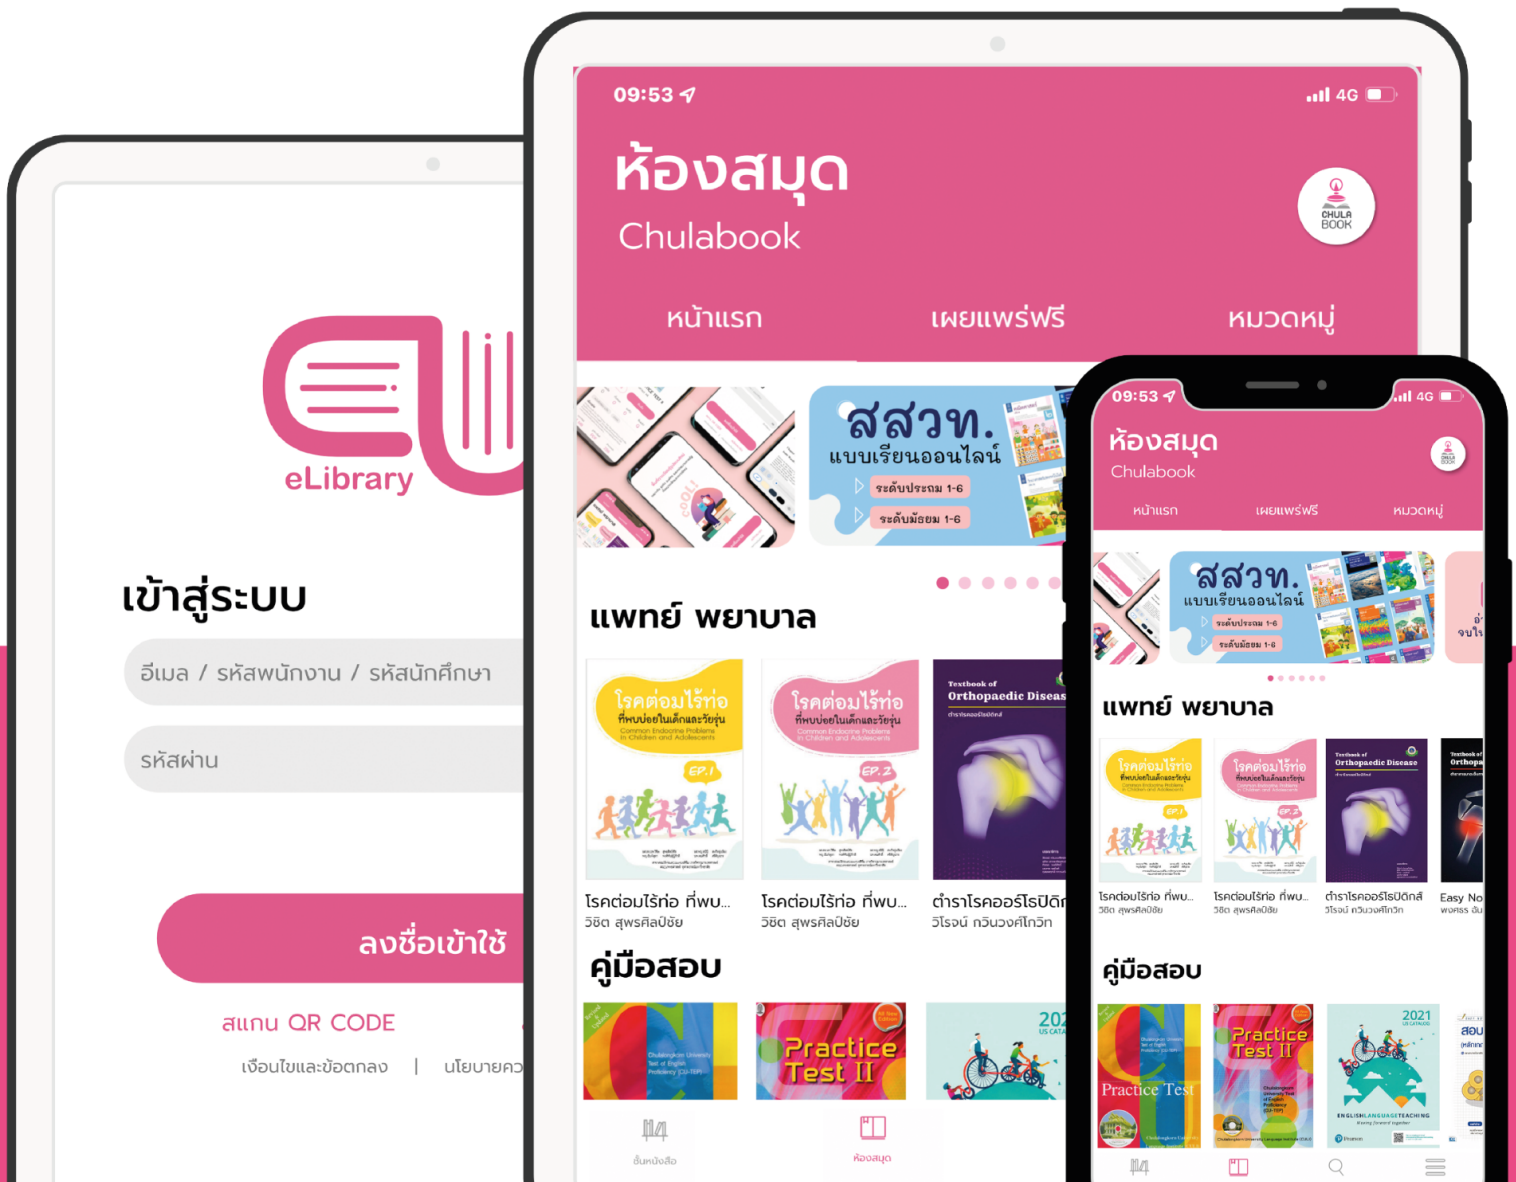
eLibrary

เข้าสู่ระบบ

อีเมล / รหัสพนักงาน / รหัสนักศึกษา

รหัสผ่าน

ลงชื่อเข้าใช้

สแกน QR CODE

เงื่อนไขและข้อตกลง | นโยบายคว

09:53

4G

ห้องสมุด

Chulabook

CHULA BOOK

หน้าแรก

เผยแพร่ฟรี

หมวดหมู่

สสวท. แบบเรียนออนไลน์

ระดับประถม 1-6

ระดับมัธยม 1-6

แพทย์ พยาบาล

โรคต่อมไร้ท่อ ที่พบบ่อยในเด็กและวัยรุ่น EP.1

โรคต่อมไร้ท่อ ที่พบบ่อยในเด็กและวัยรุ่น EP.2

Textbook of Orthopaedic Diseas

โรคต่อมไร้ท่อ ที่พบ...
วิชิต สุพรศิลป์ชัย

โรคต่อมไร้ท่อ ที่พบ...
วิชิต สุพรศิลป์ชัย

ตำราโรคออร์โธปิดิก
วิโรจน์ กวินวงศ์โกวิท

คู่มือสอบ

Practice Test II

2021

ชั้นหนังสือ

ห้องสมุด

09:53

4G

ห้องสมุด

Chulabook

หน้าแรก

เผยแพร่ฟรี

หมวดหมู่

สสวท. แบบเรียนออนไลน์

ระดับประถม 1-6

ระดับมัธยม 1-6

แพทย์ พยาบาล

Textbook of Orthopaedic Disease

โรคต่อมไร้ท่อ ที่พบ...
วิชิต สุพรศิลป์ชัย

โรคต่อมไร้ท่อ ที่พบ...
วิชิต สุพรศิลป์ชัย

ตำราโรคออร์โธปิดิกส์
วิโรจน์ กวินวงศ์โกวิท

Easy No
พงศธร อ

คู่มือสอบ

Practice Test

Practice Test II

2021

ENGLISH LANGUAGE TEACHING